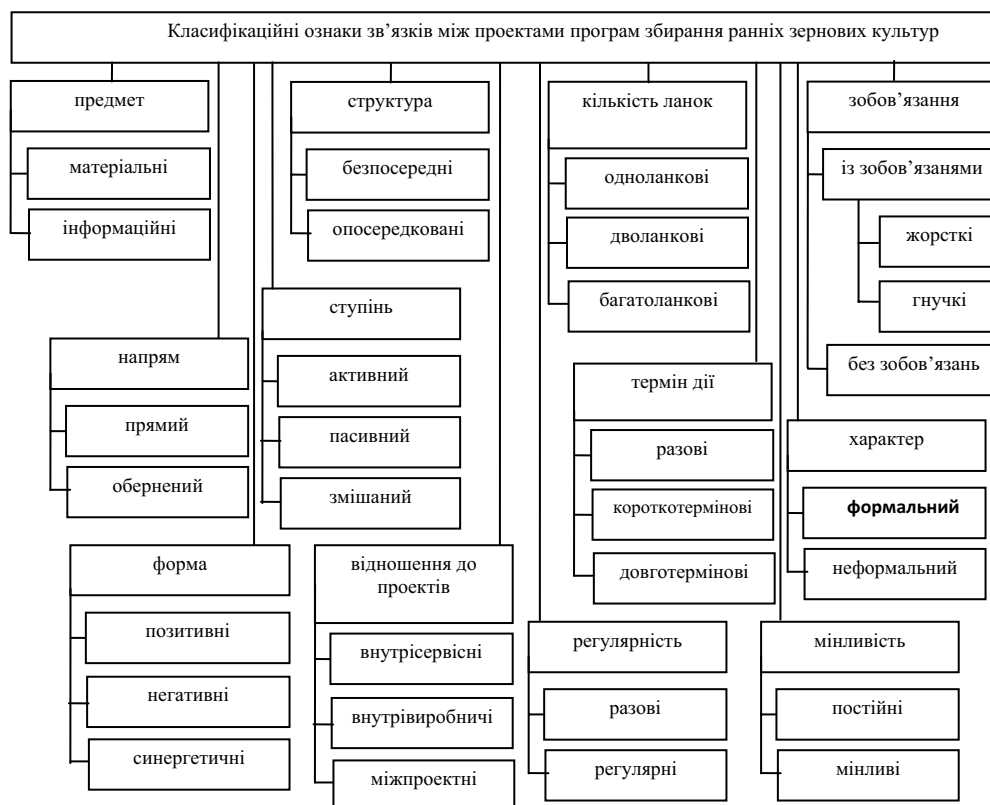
Класифікаційні ознаки зв'язків між проектами програм збирання ранніх зернових культур

предмет
матеріальні
інформаційні

напрям
прямий
обернений

форма
позитивні
негативні
синергетичні

структура
безпосередні
опосередковані

ступінь
активний
пасивний
змішаний

відношення до проектів
внутрісервісні
внутрівиробничі
міжпроектні

кількість ланок
одноланкові
дволанкові
багатоланкові

термін дії
разові
короткотермінові
довготермінові

регулярність
разові
регулярні

зобов'язання
із зобов'язанями
жорсткі
гнучкі
без зобов'язань

характер
формальний
неформальний

мінливість
постійні
мінливі